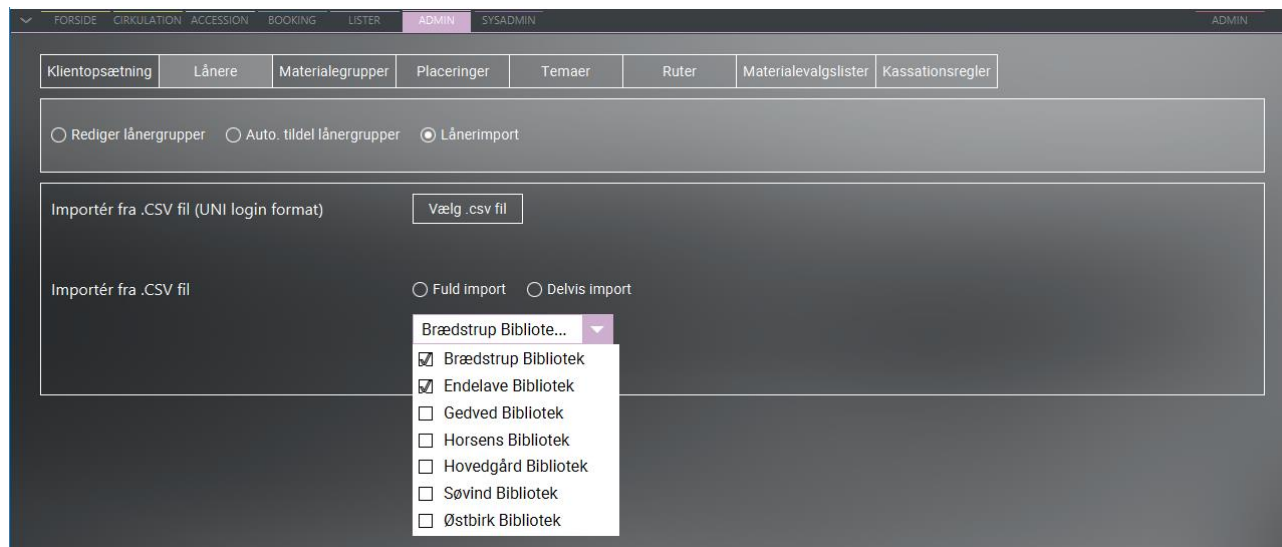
FORSIDE CIRKULATION ACCESSION BOOKING LISTER ADMIN SYSADMIN ADMIN

Klientopsætning Lånere Materialegrupper Placeringer Temaer Ruter Materialevalgslister Kassationsregler

Rediger lånergrupper Auto. tildel lånergrupper Lånerimport

Importér fra .CSV fil (UNI login format) Vælg .csv fil

Importér fra .CSV fil Fuld import Delvis import

Brædstrup Bibliote...

Brædstrup Bibliotek
Endelave Bibliotek
Gedved Bibliotek
Horsens Bibliotek
Hovedgård Bibliotek
Søvind Bibliotek
Østbirk Bibliotek